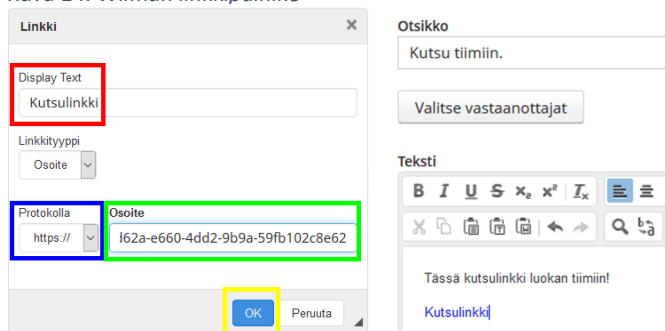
Linkki

Display Text

Kutsulinkki

Linkkityyppi

Osoite

Protokolla

https://

Osoite

f62a-e660-4dd2-9b9a-59fb102c8e62

OK

Peruuta

Otsikko

Kutsu tiimiin.

Valitse vastaanottajat

Teksti

B I U S $x_2$ $x^2$ $I_x$

Tässä kutsulinkki luokan tiimiin!

Kutsulinkki